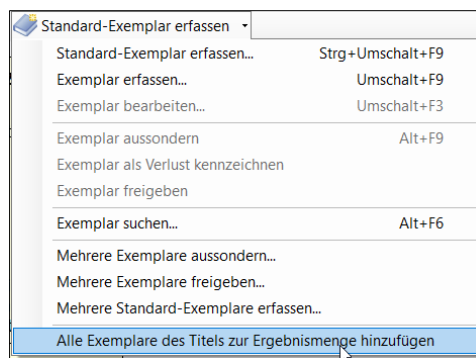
Standard-Exemplar erfassen

| | |
|---|---|
| Standard-Exemplar erfassen... | Strg+Umschalt+F9 |
| Exemplar erfassen... | Umschalt+F9 |
| Exemplar bearbeiten... | Umschalt+F3 |
| Exemplar aussondern | Alt+F9 |
| Exemplar als Verlust kennzeichnen | |
| Exemplar freigeben | |
| Exemplar suchen... | Alt+F6 |
| Mehrere Exemplare aussondern... | |
| Mehrere Exemplare freigeben... | |
| Mehrere Standard-Exemplare erfassen... | |
| Alle Exemplare des Titels zur Ergebnismenge hinzufügen | |